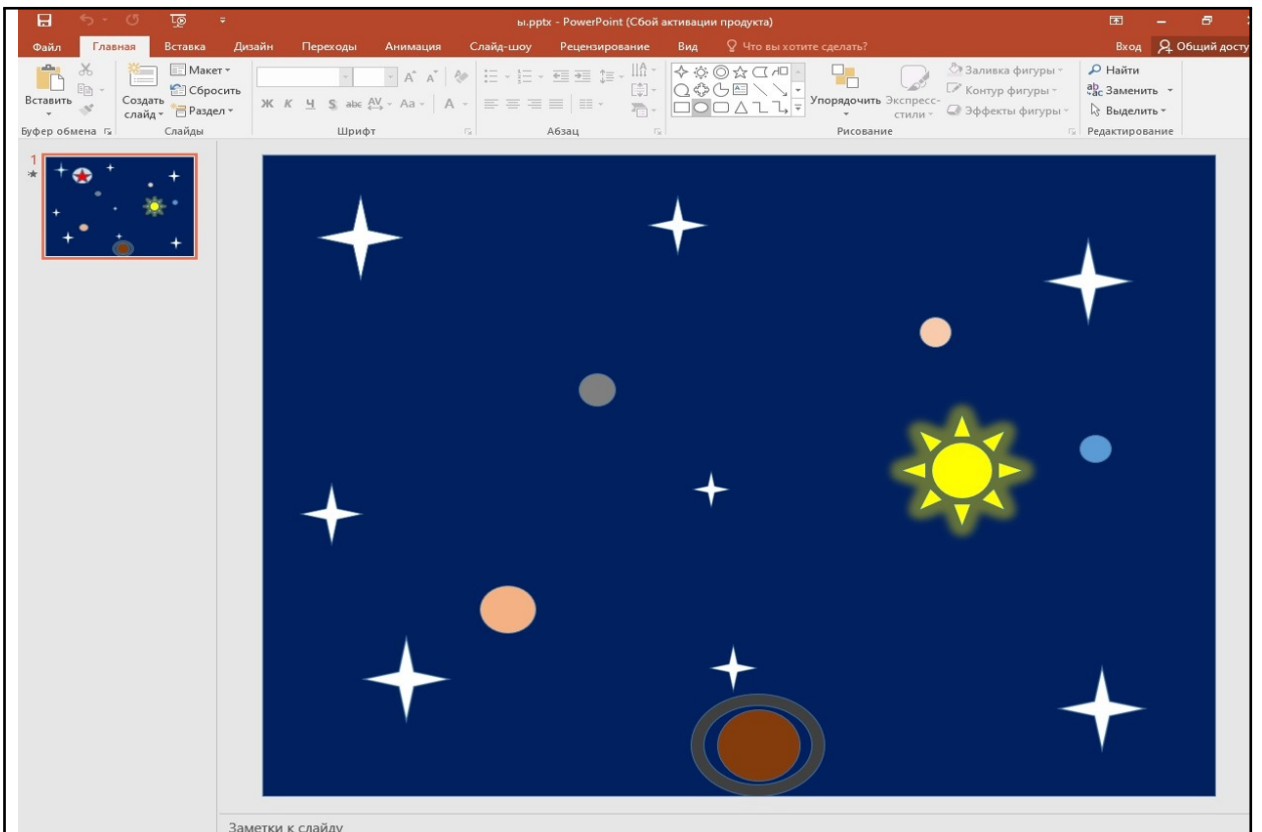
ы.pptx - PowerPoint (Сбой активации продукта)

Файл Главная Вставка Дизайн Переходы Анимация Слайд-шоу Рецензирование Вид Что вы хотите сделать?

Вход Общий досту

Вставить
Буфер обмена

Макет
Создать слайд
Сбросить
Раздел
Слайды

Ж К Ч S abc AV Aa A
Шрифт

Абзац

Упорядочить
Экспресс-стили
Заливка фигуры
Контур фигуры
Эффекты фигуры
Рисование

Найти
Заменить
Выделить
Редактирование

1

Заметки к слайду